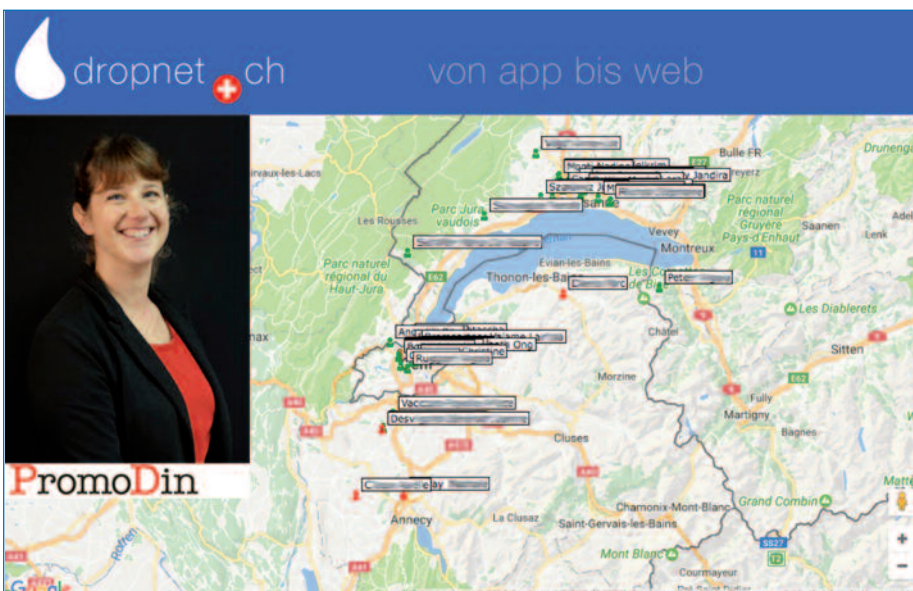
dropnet.ch

von app bis web

PromoDin

Bulle FR
Drunenga
Gruyère
Parc naturel régional Gruyère Pays-d'Enhaut
Saanen
Lenk
Vevey
Montreux
Les Rousses
Parc Jura vaudois
Parc naturel régional du Haut-Jura
Evian-les-Bains
Thonon-les-Bains
Les Diablerets
Châtel
Sitten
Morzine
Fully
Martigny
Bagnes
Cluses
Annecy
La Clusaz
Chamonix-Mont-Blanc
Saint-Gervais-les-Bains
Grand Combin
Mont Blanc
Courmayeur
Peter
Desv
Vacc
Ong
Jandira
E62
E25
A41
A40
SS27
Google